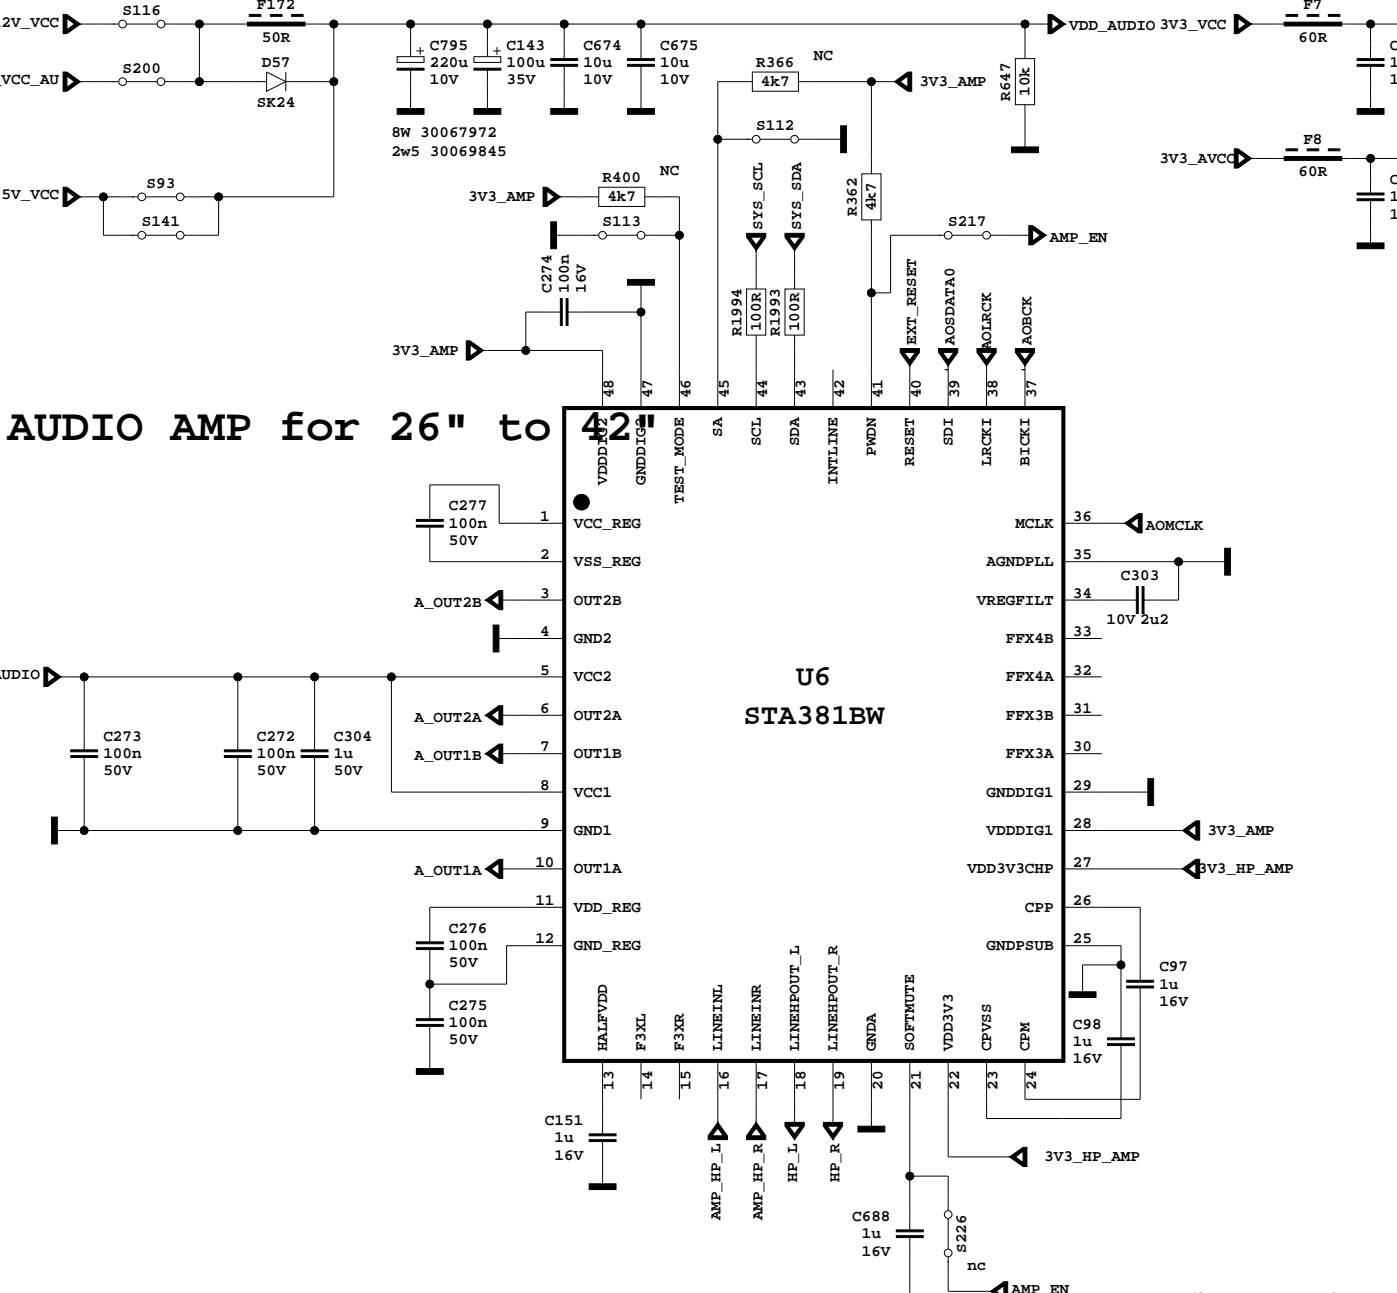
2V_VCC S116 F172 50R
VCC_AU S200 D57 SK24
5V_VCC S93 S141
C795 220u 10V
C143 100u 35V
C674 10u 10V
C675 10u 10V
8W 30067972
2w5 30069845
VDD_AUDIO 3V3_VCC F7 60R
R647 10k
3V3_AVCC F8 60R
R366 4k7 NC
3V3_AMP
S112
R362 4k7
S217 AMP_EN
3V3_AMP R400 4k7 NC
S113
SYS_SCL SYS_SDA
R1994 100R R1993 100R
C274 100n 16V
3V3_AMP
EXT_RESET AOSDATA0 AOLRCK AOBCK
48 47 46 45 44 43 42 41 40 39 38 37
AUDIO AMP for 26" to 42"
VDDDIG2 GNDDIG2 TEST_MODE SA SCL SDA INTLINE PWDN RESET SDI LRCKI BICKI
C277 100n 50V
1 VCC_REG
2 VSS_REG
A_OUT2B 3 OUT2B
4 GND2
UDIO 5 VCC2
A_OUT2A 6 OUT2A
A_OUT1B 7 OUT1B
8 VCC1
9 GND1
A_OUT1A 10 OUT1A
11 VDD_REG
12 GND_REG
C273 100n 50V
C272 100n 50V
C304 1u 50V
C276 100n 50V
C275 100n 50V
U6
STA381BW
MCLK 36 AOMCLK
AGNDPLL 35
VREGFILT 34 C303 10V 2u2
FFX4B 33
FFX4A 32
FFX3B 31
FFX3A 30
GNDDIG1 29
VDDDIG1 28 3V3_AMP
VDD3V3CHP 27 3V3_HP_AMP
CPP 26
GNDPSUB 25
C97 1u 16V
C98 1u 16V
HALFVDD F3XL F3XR LINEINL LINEINR LINEHPOUT_L LINEHPOUT_R GNDA SOFTMUTE VDD3V3 CPVSS CPM
13 14 15 16 17 18 19 20 21 22 23 24
C151 1u 16V
AMP_HP_L AMP_HP_R HP_L HP_R
3V3_HP_AMP
C688 1u 16V
S226 nc
AMP_EN